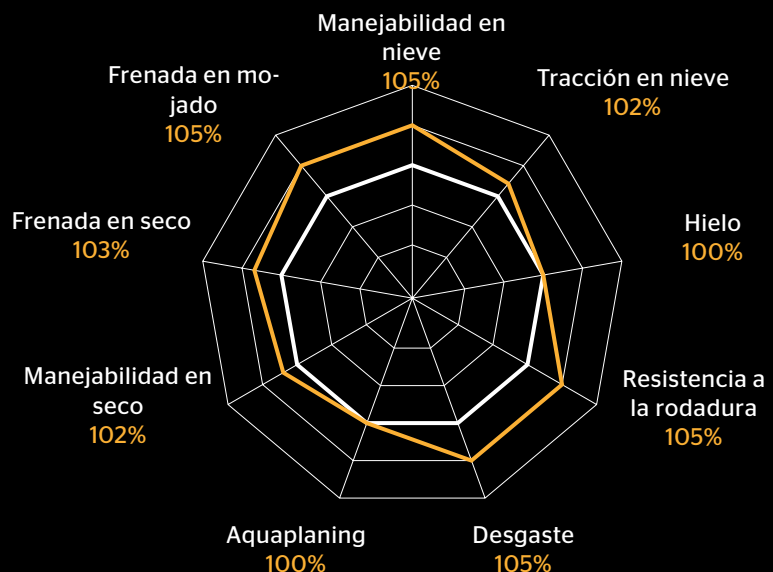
Manejabilidad en nieve
105%

Tracción en nieve
102%

Hielo
100%

Resistencia a la rodadura
105%

Desgaste
105%

Aquaplaning
100%

Manejabilidad en seco
102%

Frenada en seco
103%

Frenada en mojado
105%